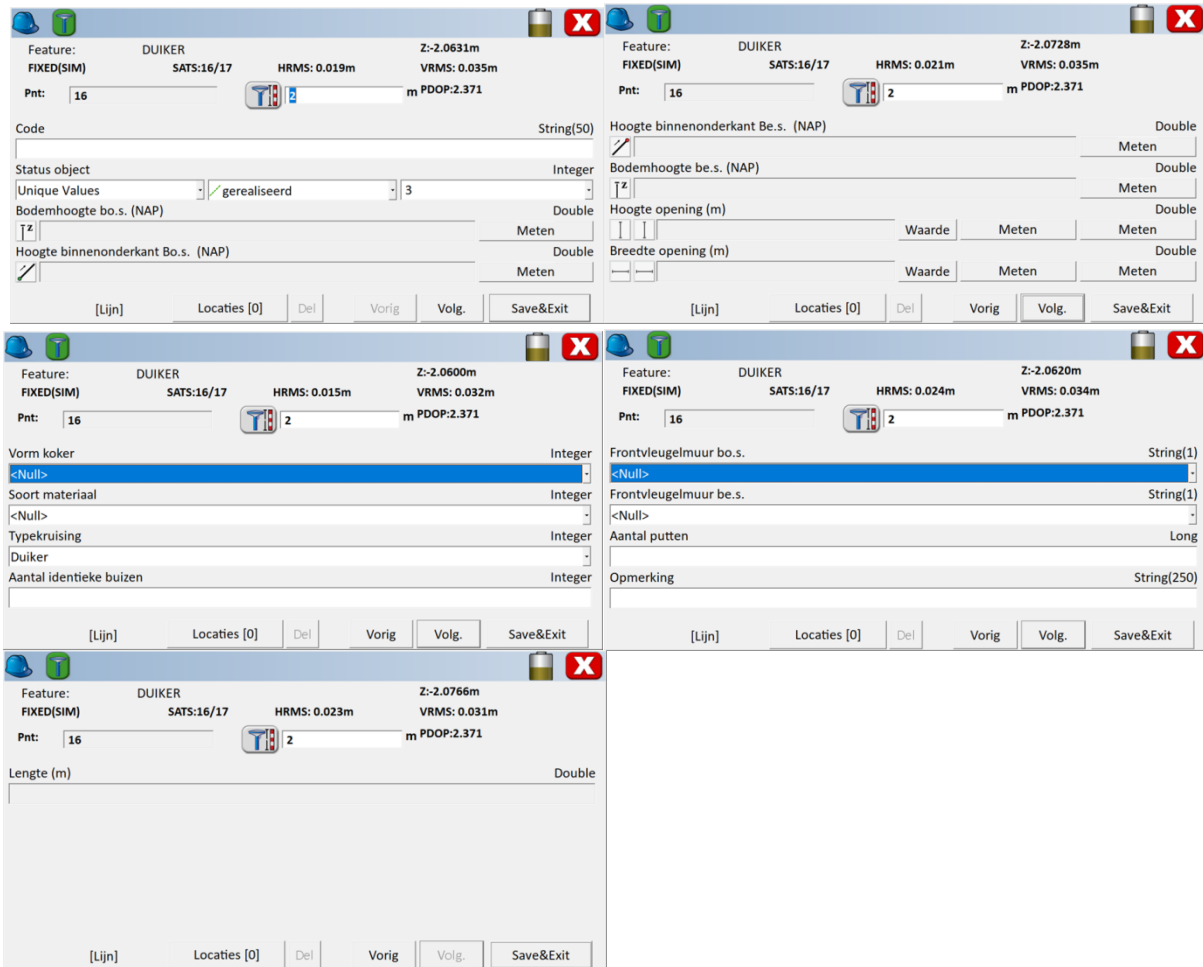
Feature: DUIKER
Z:-2.0631m
FIXED(SIM) SATS:16/17 HRMS: 0.019m VRMS: 0.035m
Pnt: 16
2 m PDOP:2.371

Code String(50)

Status object Integer
Unique Values
gerealiseerd
3

Bodemhoogte bo.s. (NAP) Double
Meten

Hoogte binnenonderkant Bo.s. (NAP) Double
Meten

[Lijn] Locaties [0] Del Vorig Volg. Save&Exit

Feature: DUIKER
Z:-2.0728m
FIXED(SIM) SATS:16/17 HRMS: 0.021m VRMS: 0.035m
Pnt: 16
2 m PDOP:2.371

Hoogte binnenonderkant Be.s. (NAP) Double
Meten

Bodemhoogte be.s. (NAP) Double
Meten

Hoogte opening (m) Double
Waarde Meten Meten

Breedte opening (m) Double
Waarde Meten Meten

[Lijn] Locaties [0] Del Vorig Volg. Save&Exit

Feature: DUIKER
Z:-2.0600m
FIXED(SIM) SATS:16/17 HRMS: 0.015m VRMS: 0.032m
Pnt: 16
2 m PDOP:2.371

Vorm koker Integer
<Null>

Soort materiaal Integer
<Null>

Typekruising Integer
Duiker

Aantal identieke buizen Integer

[Lijn] Locaties [0] Del Vorig Volg. Save&Exit

Feature: DUIKER
Z:-2.0620m
FIXED(SIM) SATS:16/17 HRMS: 0.024m VRMS: 0.034m
Pnt: 16
2 m PDOP:2.371

Frontvleugelmuur bo.s. String(1)
<Null>

Frontvleugelmuur be.s. String(1)
<Null>

Aantal putten Long

Opmerking String(250)

[Lijn] Locaties [0] Del Vorig Volg. Save&Exit

Feature: DUIKER
Z:-2.0766m
FIXED(SIM) SATS:16/17 HRMS: 0.023m VRMS: 0.031m
Pnt: 16
2 m PDOP:2.371

Lengte (m) Double

[Lijn] Locaties [0] Del Vorig Volg. Save&Exit